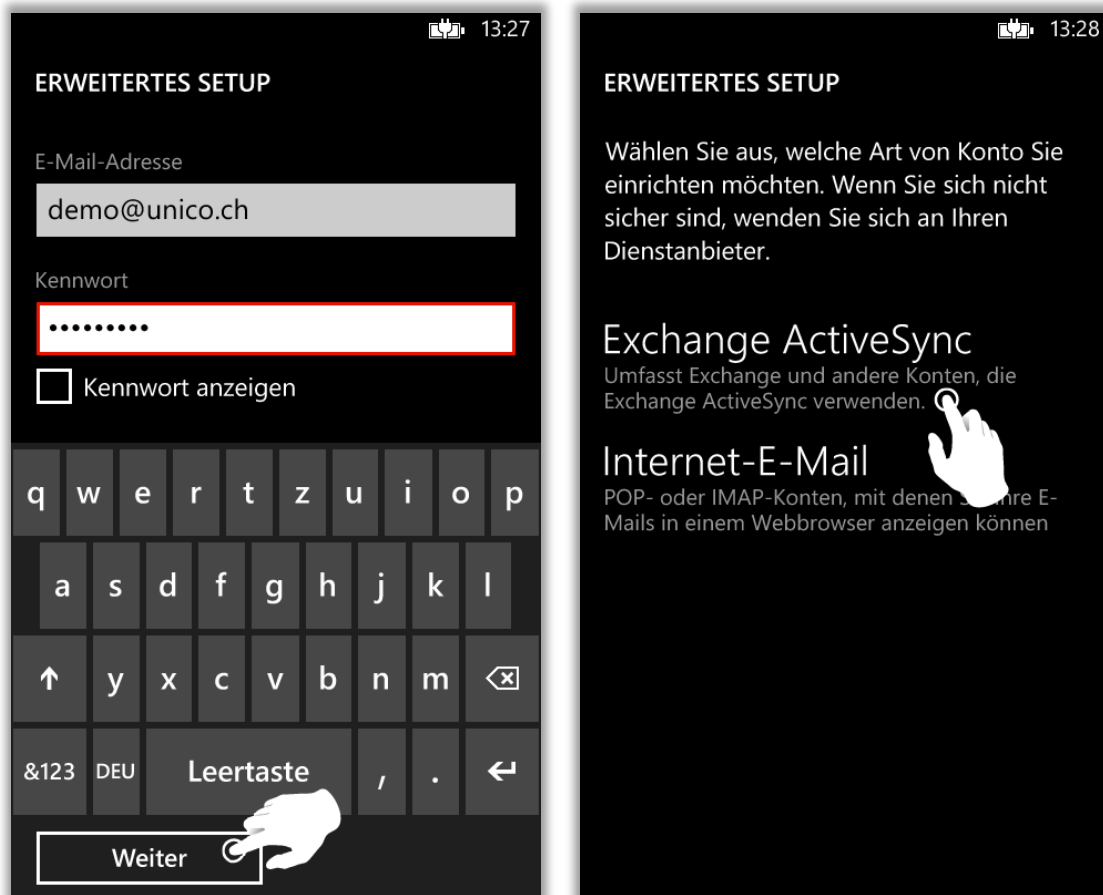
13:27

ERWEITERTES SETUP

E-Mail-Adresse

demo@unico.ch

Kennwort

•••••••••

Kennwort anzeigen

q w e r t z u i o p

a s d f g h j k l

↑ y x c v b n m ⌫

&123 DEU Leertaste , . ↵

Weiter

13:28

ERWEITERTES SETUP

Wählen Sie aus, welche Art von Konto Sie einrichten möchten. Wenn Sie sich nicht sicher sind, wenden Sie sich an Ihren Dienstanbieter.

Exchange ActiveSync

Umfasst Exchange und andere Konten, die Exchange ActiveSync verwenden.

Internet-E-Mail

POP- oder IMAP-Konten, mit denen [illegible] re E-Mails in einem Webbrowser anzeigen können